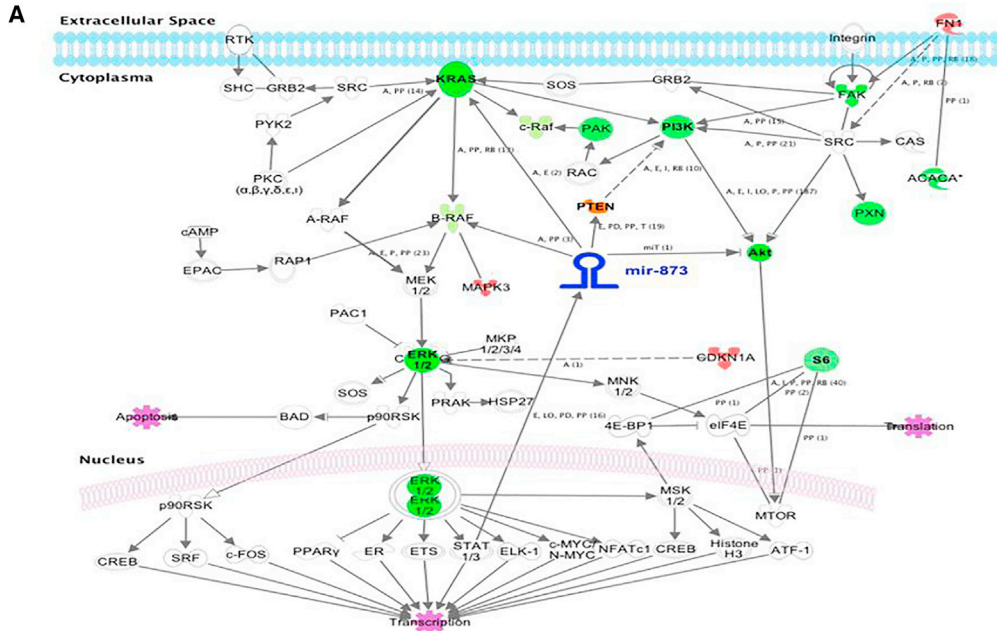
A

Extracellular Space

Cytoplasma

RTK

SHC

GRB2

SRC

PYK2

PKC
(α,β,γ,δ,ε,ι)

KRAS

A, PP (14)

SOS

GRB2

Integrin

FN1

FAK

A, P, PP, RB (18)

A, P, RB (2)

PP (1)

c-Raf

PAK

PI3K

A, PP (15)

A, P, PP (21)

SRC

CAS

ACACA*

A, PP, RB (11)

A, E (2)

RAC

A, E, I, RB (10)

A, E, I, LO, P, PP (187)

PXN

A-RAF

B-RAF

PTEN

E, PD, PP, T (19)

cAMP

EPAC

RAP1

A, E, P, PP (23)

A, PP (3)

miT (1)

Akt

MEK
1/2

MAPK3

mir-873

PAC1

MKP
1/2/3/4

ERK
1/2

CDKN1A

S6

A (1)

SOS

MNK
1/2

A, I, P, PP, RB (40)

PP (2)

PP (1)

PRAK

HSP27

Apoptosis

BAD

p90RSK

E, LO, PD, PP (16)

4E-BP1

eIF4E

Translation

PP (1)

Nucleus

PP (1)

p90RSK

ERK
1/2
ERK
1/2

MSK
1/2

MTOR

CREB

SRF

c-FOS

PPARγ

ER

ETS

STAT
1/3

ELK-1

c-MYC/
N-MYC

NFATc1

CREB

Histone
H3

ATF-1

Transcription